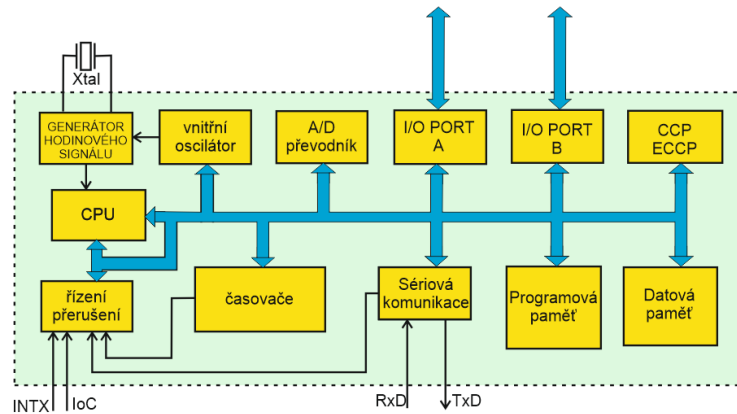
Xtal

GENERÁTOR HODINOVÉHO SIGNÁLU

vnitřní oscilátor

A/D převodník

I/O PORT A

I/O PORT B

CCP ECCP

CPU

řízení přerušení

časovače

Sériová komunikace

Programová paměť

Datová paměť

INTX

IoC

RxD

TxD